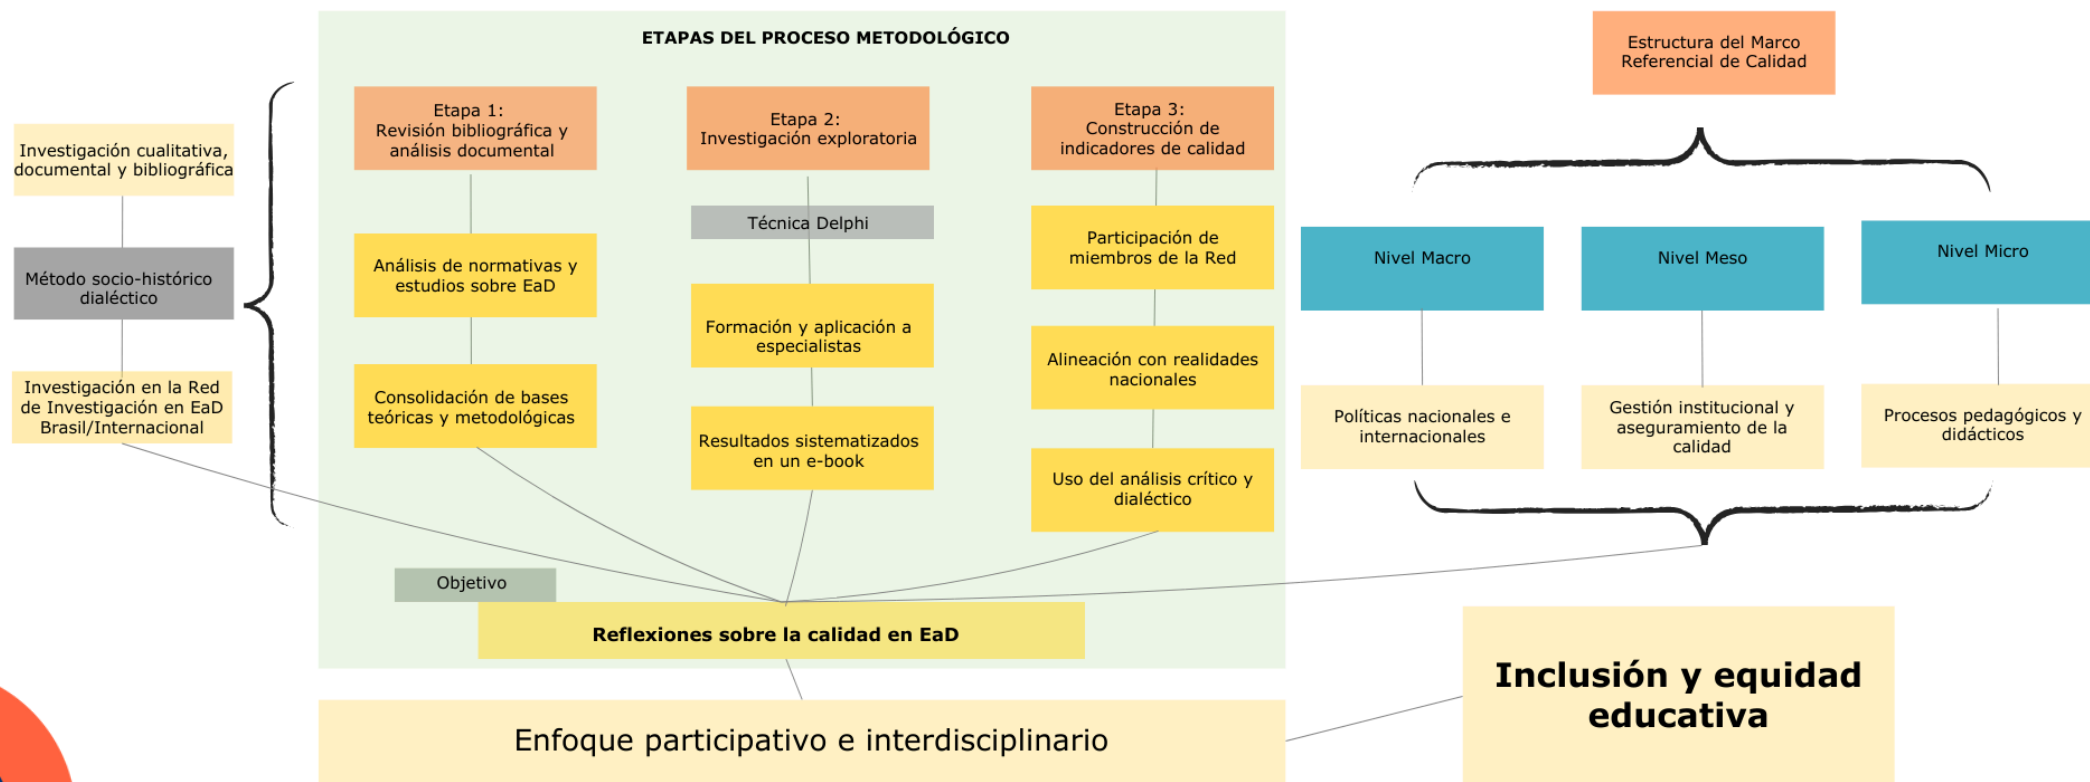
Investigación cualitativa, documental y bibliográfica

Método socio-histórico dialéctico

Investigación en la Red de Investigación en EaD Brasil/Internacional

ETAPAS DEL PROCESO METODOLÓGICO

Etapa 1: Revisión bibliográfica y análisis documental

Análisis de normativas y estudios sobre EaD

Consolidación de bases teóricas y metodológicas

Etapa 2: Investigación exploratoria

Técnica Delphi

Formación y aplicación a especialistas

Resultados sistematizados en un e-book

Etapa 3: Construcción de indicadores de calidad

Participación de miembros de la Red

Alineación con realidades nacionales

Uso del análisis crítico y dialéctico

Objetivo

Reflexiones sobre la calidad en EaD

Enfoque participativo e interdisciplinario

Estructura del Marco Referencial de Calidad

Nivel Macro

Políticas nacionales e internacionales

Nivel Meso

Gestión institucional y aseguramiento de la calidad

Nivel Micro

Procesos pedagógicos y didácticos

Inclusión y equidad educativa